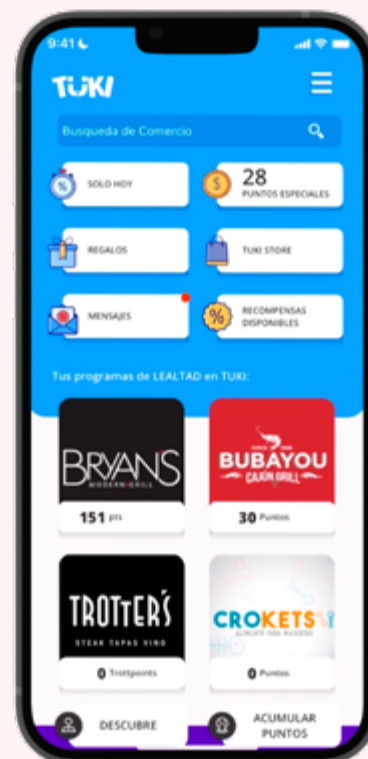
9:41

TUKI

Busqueda de Comercio

SOLO HOY

28
PUNTOS ESPECIALES

REGALOS

TUKI STORE

MENSAJES

RECOMPENSAS DISPONIBLES

Tus programas de LEALTAD en TUKI:

BRYANS
MODERN GRILL

151 pts

BUBAYOU
CAJUN GRILL

30 Puntos

TROTTER'S
STEAK TAPAS VINO

0 Trottpoints

CROKETS
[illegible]

0 Puntos

DESCUBRE

ACUMULAR PUNTOS